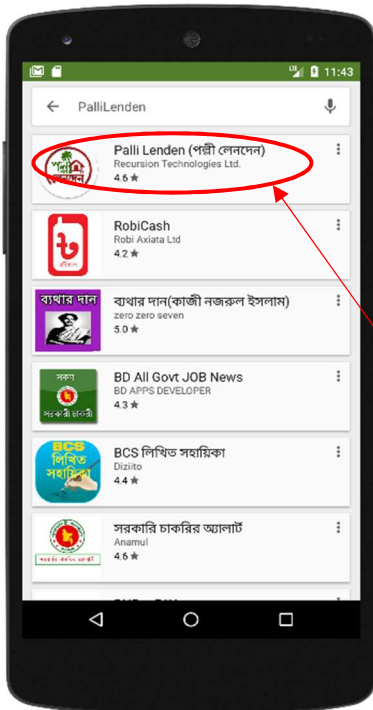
11:43

PalliLenden

Palli Lenden (পল্লী লেনদেন)
Recursion Technologies Ltd.
4.6 ★

RobiCash
Robi Axiata Ltd
4.2 ★

ব্যথার দান
ব্যথার দান(কাজী নজরুল ইসলাম)
zero zero seven
5.0 ★

সকল সরকারি চাকরি
BD All Govt JOB News
BD APPS DEVELOPER
4.3 ★

BCS লিখিত সহায়িকা
BCS লিখিত সহায়িকা
Diziito
4.4 ★

সরকারি চাকরির অ্যালার্ট
Anamul
4.6 ★